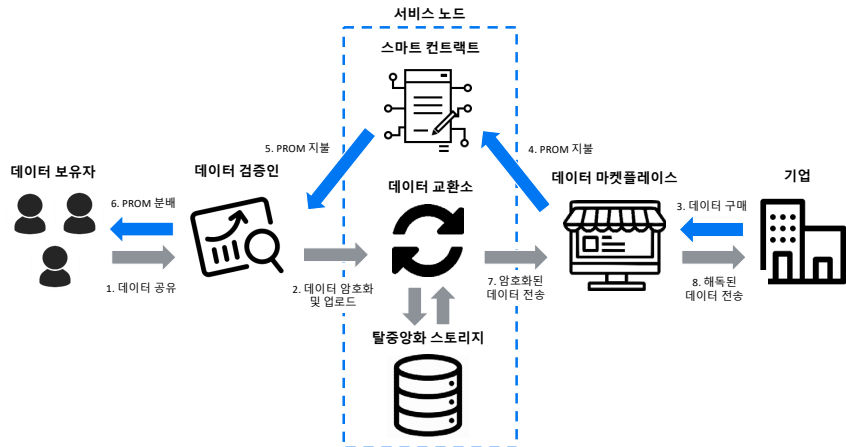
서비스 노드

스마트 컨트랙트

5. PROM 지불

4. PROM 지불

데이터 보유자

데이터 검증인

데이터 교환소

데이터 마켓플레이스

기업

6. PROM 분배

3. 데이터 구매

1. 데이터 공유

2. 데이터 암호화 및 업로드

7. 암호화된 데이터 전송

8. 해독된 데이터 전송

탈중앙화 스토리지